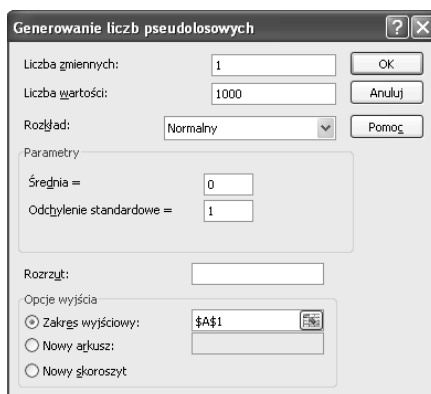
Generowanie liczb pseudolosowych

Liczba zmiennych: 1

Liczba wartości: 1000

Rozkład: Normalny

OK

Anuluj

Pomoc

Parametry

Średnia = 0

Odchylenie standardowe = 1

Rozrzut:

Opcje wyjścia

Zakres wyjściowy: $A$1

Nowy arkusz:

Nowy skoroszyt